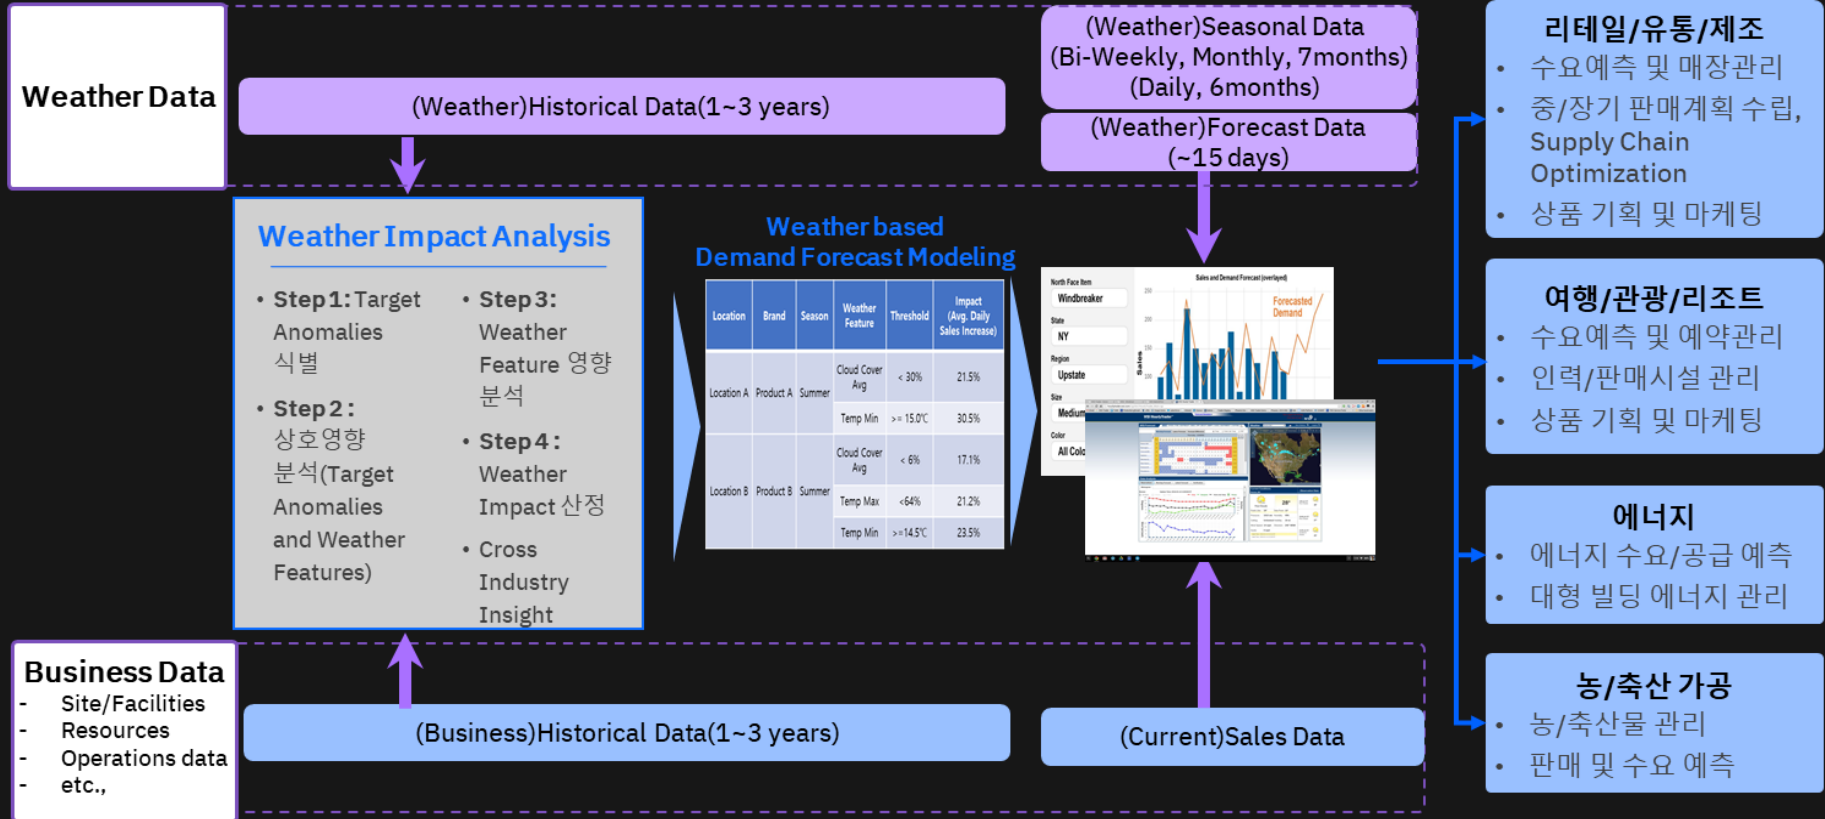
Weather Data

(Weather)Historical Data(1~3 years)

(Weather)Seasonal Data
(Bi-Weekly, Monthly, 7months)
(Daily, 6months)

(Weather)Forecast Data
(~15 days)

리테일/유통/제조
• 수요예측 및 매장관리
• 중/장기 판매계획 수립, Supply Chain Optimization
• 상품 기획 및 마케팅

Weather Impact Analysis

• Step1: Target Anomalies 식별
• Step2: 상호영향 분석(Target Anomalies and Weather Features)
• Step3: Weather Feature 영향 분석
• Step4: Weather Impact 산정
• Cross Industry Insight

Weather based
Demand Forecast Modeling

| Location | Brand | Season | Weather Feature | Threshold | Impact (Avg. Daily Sales Increase) |
|---|---|---|---|---|---|
| Location A | Product A | Summer | Cloud Cover Avg | < 30% | 21.5% |
| | | | Temp Min | >= 15.0℃ | 30.5% |
| Location B | Product B | Summer | Cloud Cover Avg | < 6% | 17.1% |
| | | | Temp Max | <64% | 21.2% |
| | | | Temp Min | >=14.5℃ | 23.5% |

North Face Item
Windbreaker
State
NY
Region
Upstate
Size
Medium
Color
All Colo
Sales and Demand Forecast (overlayed)
Forecasted Demand
Sales

여행/관광/리조트
• 수요예측 및 예약관리
• 인력/판매시설 관리
• 상품 기획 및 마케팅

에너지
• 에너지 수요/공급 예측
• 대형 빌딩 에너지 관리

농/축산 가공
• 농/축산물 관리
• 판매 및 수요 예측

Business Data
- Site/Facilities
- Resources
- Operations data
- etc.,

(Business)Historical Data(1~3 years)

(Current)Sales Data